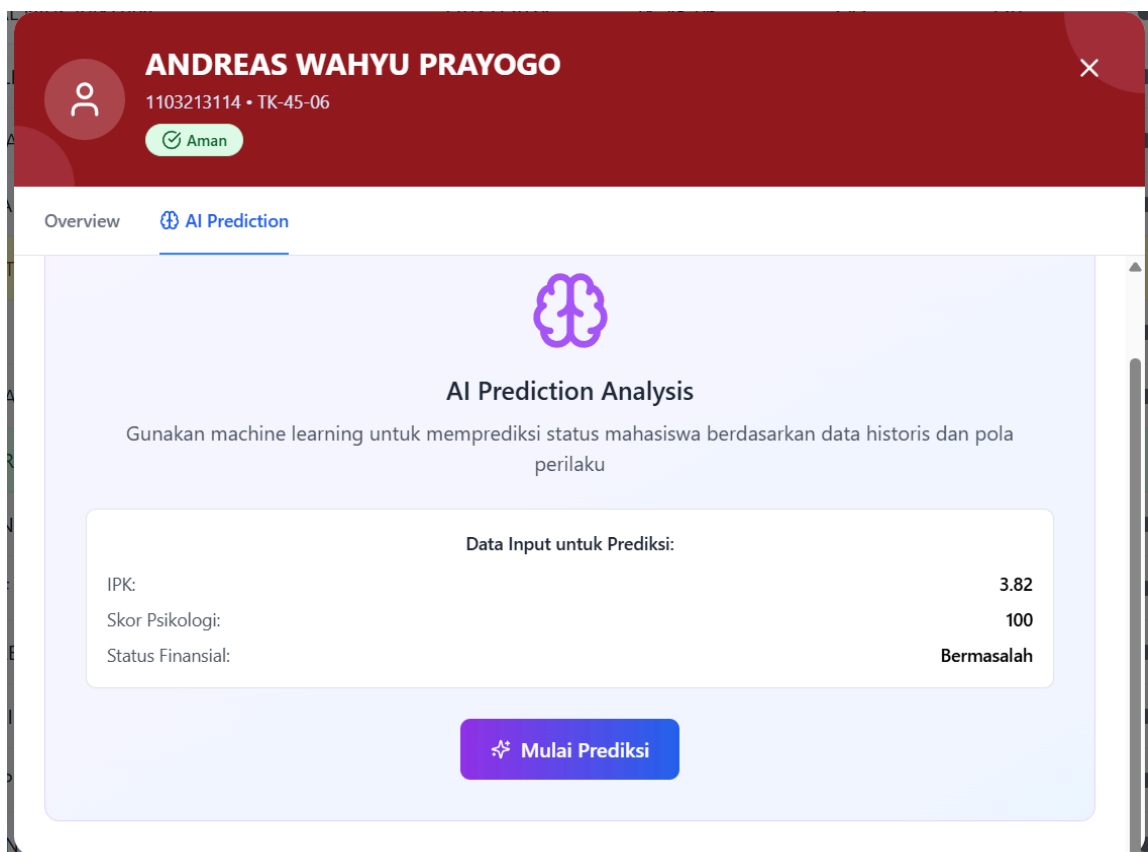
ANDREAS WAHYU PRAYOGO

1103213114 • TK-45-06

Aman

×

Overview

AI Prediction

AI Prediction Analysis

Gunakan machine learning untuk memprediksi status mahasiswa berdasarkan data historis dan pola perilaku

Data Input untuk Prediksi:

| | |
|---|---|
| IPK: | 3.82 |
| Skor Psikologi: | 100 |
| Status Finansial: | Bermasalah |

Mulai Prediksi